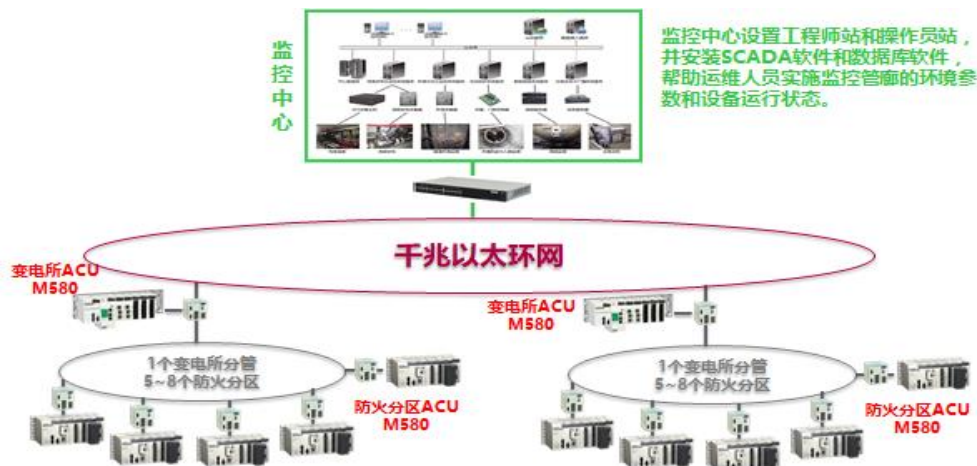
监控中心

监控中心设置工程师站和操作员站，并安装SCADA软件和数据库软件，帮助运维人员实施监控管廊的环境参数和设备运行状态。

千兆以太环网

变电所ACU
M580

变电所ACU
M580

1个变电所分管
5~8个防火分区

1个变电所分管
5~8个防火分区

防火分区ACU
M580

防火分区ACU
M580